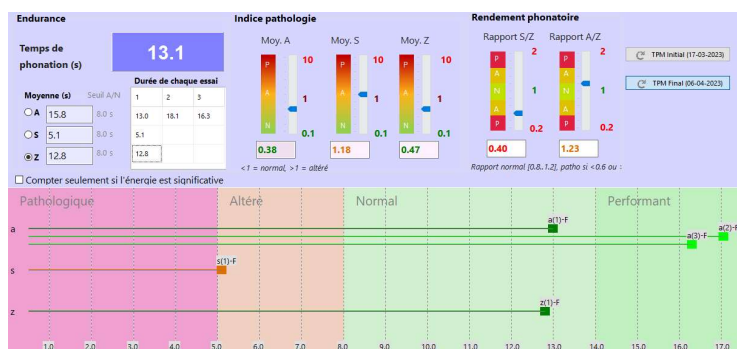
Endurance

Temps de phonation (s)

13.1

Durée de chaque essai

| Moyenne (s) | | Seuil A/N | 1 | 2 | 3 |
|---|---|---|---|---|---|
| A | 15.8 | 8.0 s | 13.0 | 18.1 | 16.3 |
| S | 5.1 | 8.0 s | 5.1 | | |
| Z | 12.8 | 8.0 s | 12.8 | | |

Compter seulement si l'énergie est significative

Indice pathologie

Moy. A
P
A
N
10
1
0.1
0.38

Moy. S
P
A
N
10
1
0.1
1.18

Moy. Z
P
A
N
10
1
0.1
0.47

<1 = normal, >1 = altéré

Rendement phonatoire

Rapport S/Z
P
A
N
A
P
2
1
0.2
0.40

Rapport A/Z
P
A
N
A
P
2
1
0.2
1.23

Rapport normal [0.8..1.2], patho si <0.6 ou :

TPM Initial (17-03-2023)

TPM Final (06-04-2023)

Pathologique

Altéré

Normal

Performant

a

a(1)-F

a(2)-F

a(3)-F

s

s(1)-F

z

z(1)-F

1.0 2.0 3.0 4.0 5.0 6.0 7.0 8.0 9.0 10.0 11.0 12.0 13.0 14.0 15.0 16.0 17.0